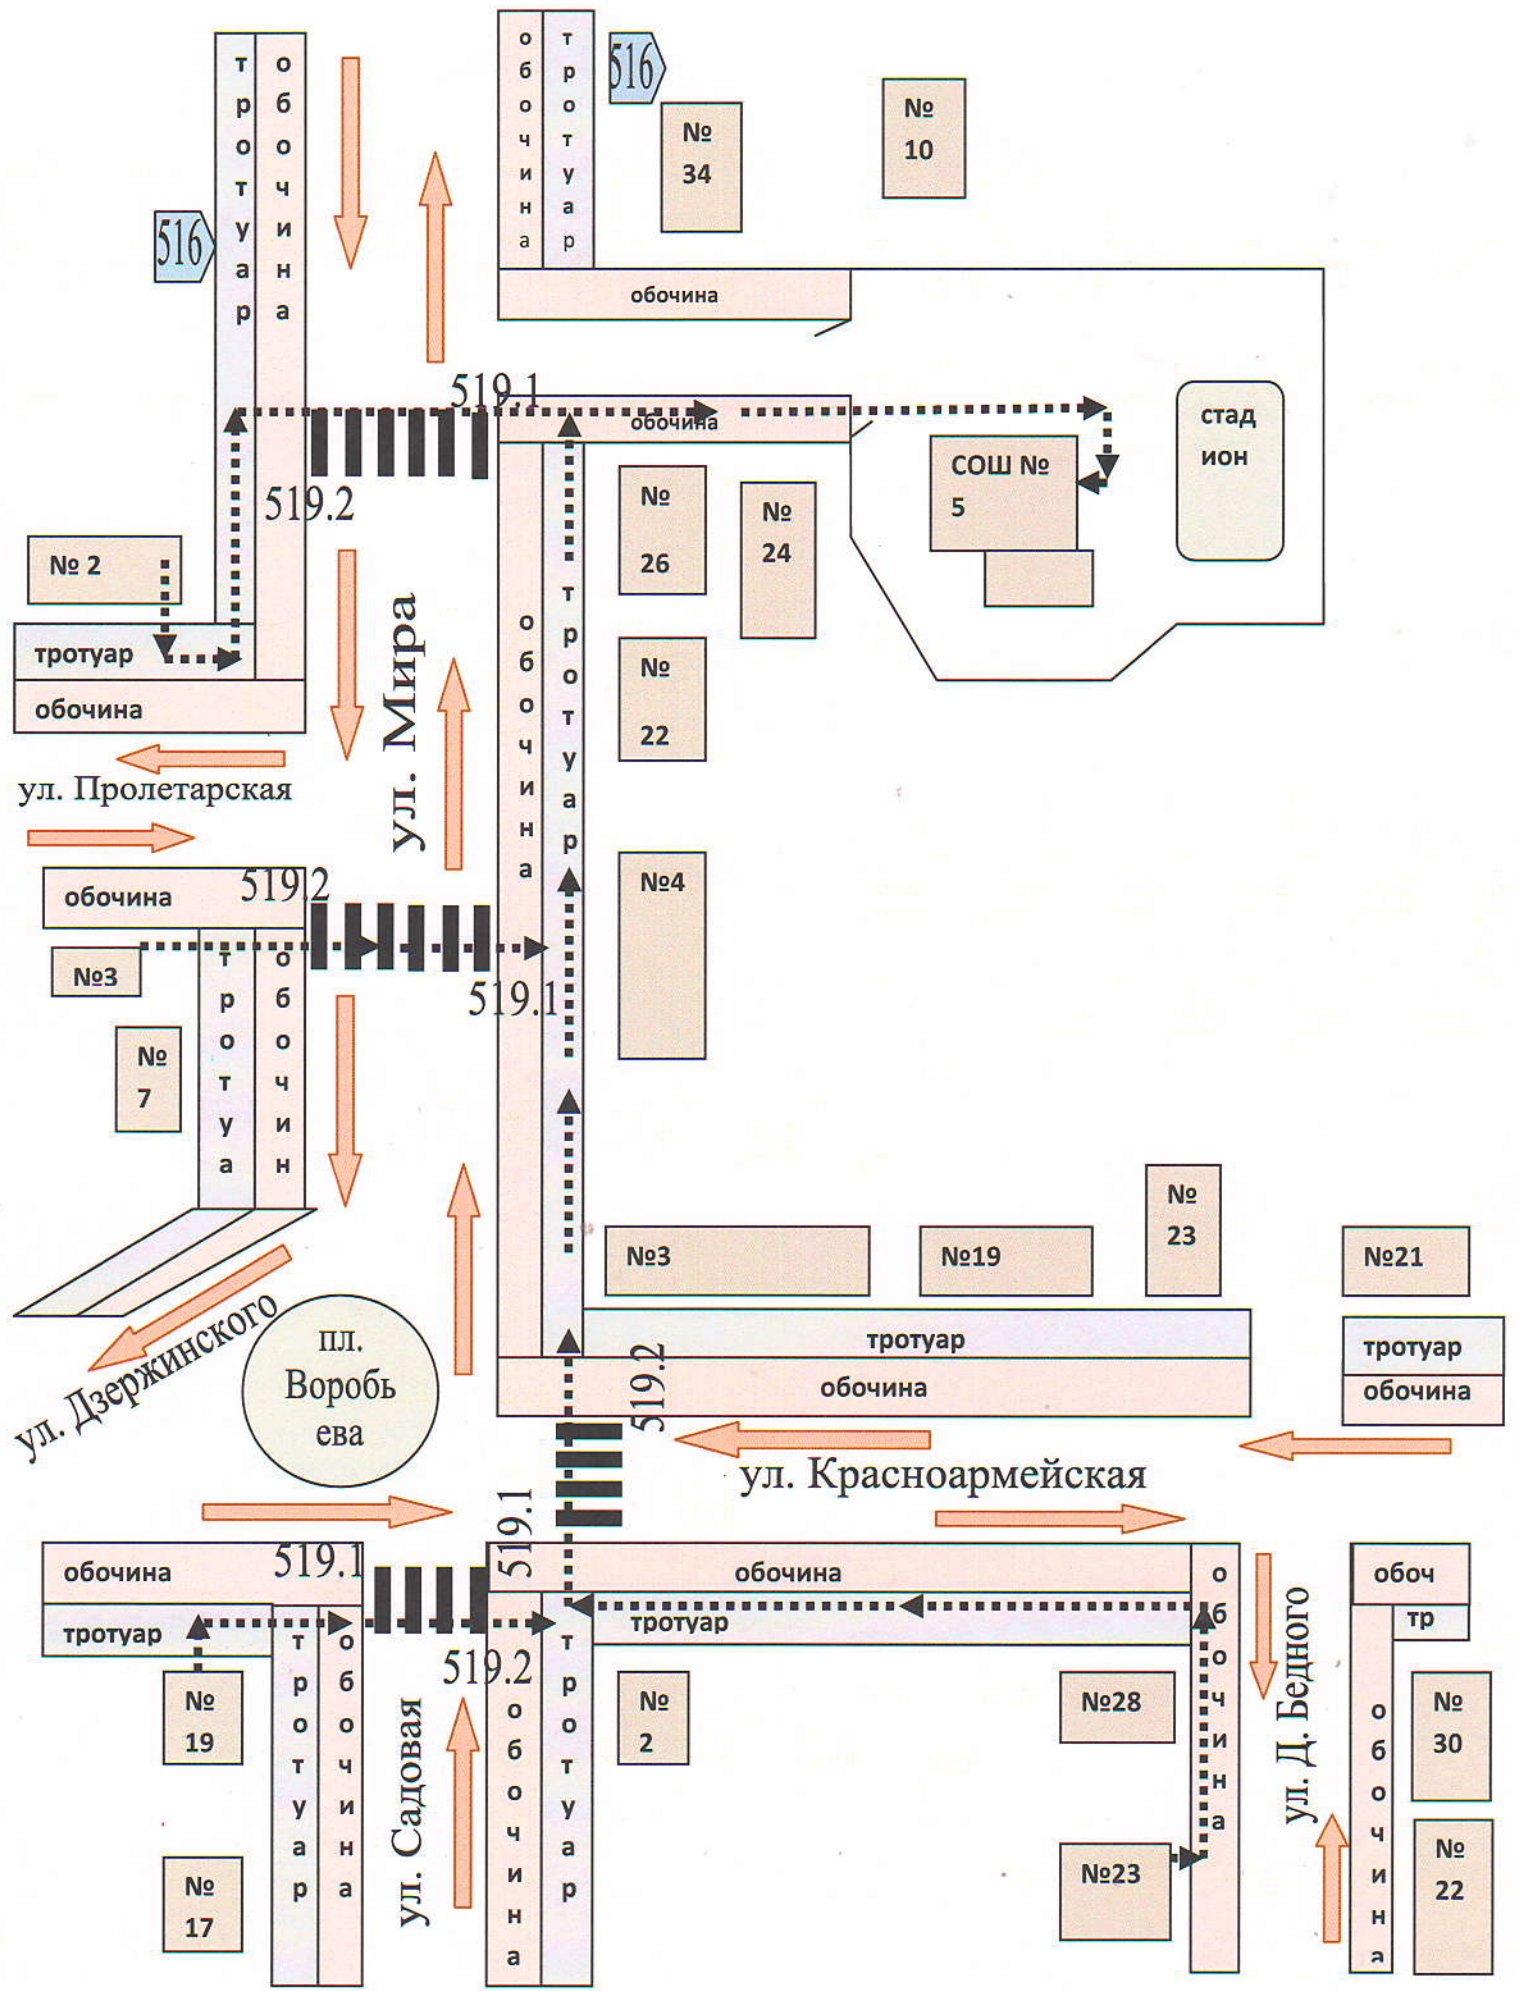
тротуар
обочина
516
обочина
тротуар
516
№ 34
№ 10
обочина
519.1
обочина
стадион
СОШ № 5
519.2
№ 26
№ 24
№ 2
тротуар
обочина
ул. Мира
обочина
тротуар
№ 22
ул. Пролетарская
обочина
519.2
№4
№3
519.1
тротуар
обочин
№ 7
№3
№19
№ 23
№21
тротуар
обочина
тротуар
обочина
ул. Дзержинского
пл. Воробьева
519.2
ул. Красноармейская
519.1
обочина
519.1
обочина
обочина
обоч
тротуар
тротуар
тр
тротуар
обочина
519.2
№ 19
ул. Садовая
обочина
тротуар
№ 2
№28
обочина
ул. Д. Бедного
обочина
№ 30
№ 22
№ 17
№23